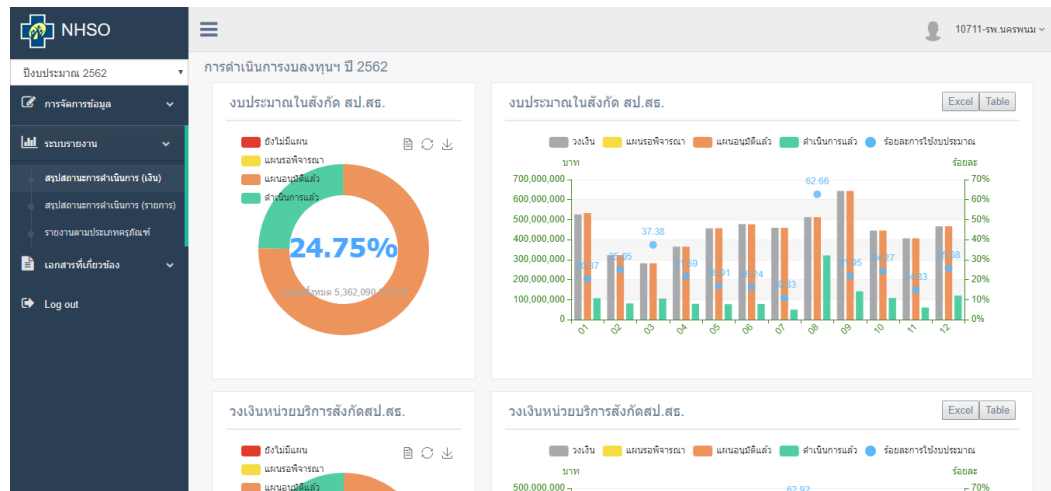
NHSO

10711-รพ.นครพนม

ปีงบประมาณ 2562

การจัดการข้อมูล

ระบบรายงาน

สรุปสถานะการดำเนินการ (เงิน)

สรุปสถานะการดำเนินการ (รายการ)

รายงานตามประเภทครุภัณฑ์

เอกสารที่เกี่ยวข้อง

Log out

การดำเนินการงบลงทุนฯ ปี 2562

งบประมาณในสังกัด สป.สธ.

ยังไม่มีแผน
แผนรอพิจารณา
แผนอนุมัติแล้ว
ดำเนินการแล้ว

24.75%

งบทั้งหมด 5,362,090,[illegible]

งบประมาณในสังกัด สป.สธ.

Excel Table

วงเงิน แผนรอพิจารณา แผนอนุมัติแล้ว ดำเนินการแล้ว ร้อยละการใช้งบประมาณ

บาท

ร้อยละ

700,000,000
600,000,000
500,000,000
400,000,000
300,000,000
200,000,000
100,000,000
0

70%
60%
50%
40%
30%
20%
10%
0%

20.37
25.05
37.38
21.69
15.91
16.24
10.83
62.66
21.95
24.27
14.83
25.68

01 02 03 04 05 06 07 08 09 10 11 12

วงเงินหน่วยบริการสังกัดสป.สธ.

ยังไม่มีแผน
แผนรอพิจารณา
แผนอนุมัติแล้ว

วงเงินหน่วยบริการสังกัดสป.สธ.

Excel Table

วงเงิน แผนรอพิจารณา แผนอนุมัติแล้ว ดำเนินการแล้ว ร้อยละการใช้งบประมาณ

บาท

ร้อยละ

500,000,000

62.92

70%